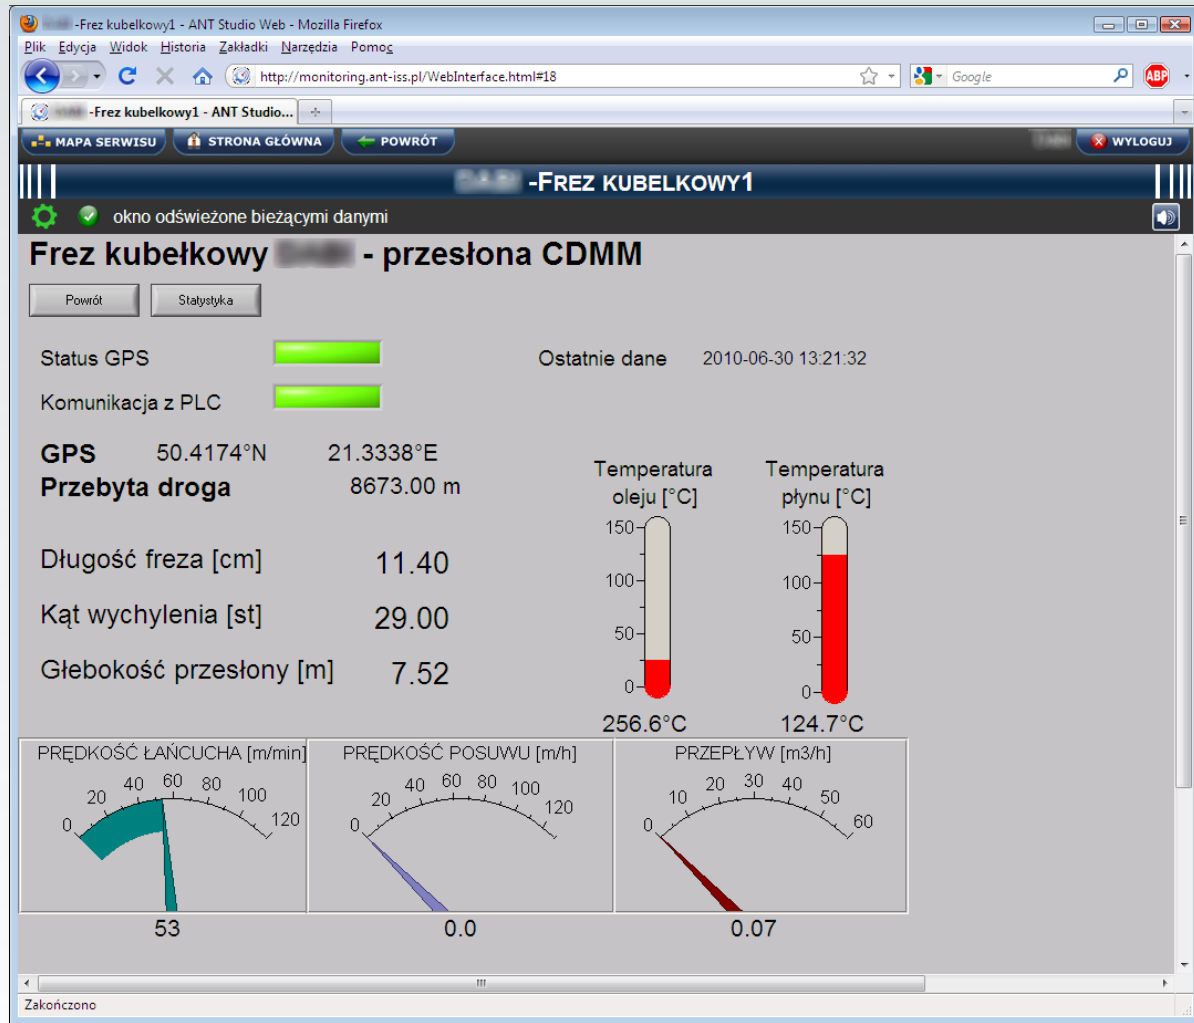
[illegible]-Frez kubełkowy1 - ANT Studio Web - Mozilla Firefox

Plik Edycja Widok Historia Zakładki Narzędzia Pomoc

http://monitoring.ant-iss.pl/WebInterface.html#18

Google

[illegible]-Frez kubełkowy1 - ANT Studio...

MAPA SERWISU STRONA GŁÓWNA POWRÓT WYLOGUJ

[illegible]-FREZ KUBELKOWY1

okno odświeżone bieżącymi danymi

Frez kubełkowy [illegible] - przesłona CDMM

Powrót Statystyka

Status GPS

Komunikacja z PLC

Ostatnie dane 2010-06-30 13:21:32

GPS 50.4174°N 21.3338°E

Przebyta droga 8673.00 m

Długość freza [cm] 11.40

Kąt wychylenia [st] 29.00

Głebokość przesłony [m] 7.52

Temperatura oleju [°C]

150 100 50 0

256.6°C

Temperatura płynu [°C]

150 100 50 0

124.7°C

PRĘDKOŚĆ ŁAŃCUCHA [m/min]

0 20 40 60 80 100 120

53

PRĘDKOŚĆ POSUWU [m/h]

0 20 40 60 80 100 120

0.0

PRZEPŁYW [m3/h]

0 10 20 30 40 50 60

0.07

Zakończono